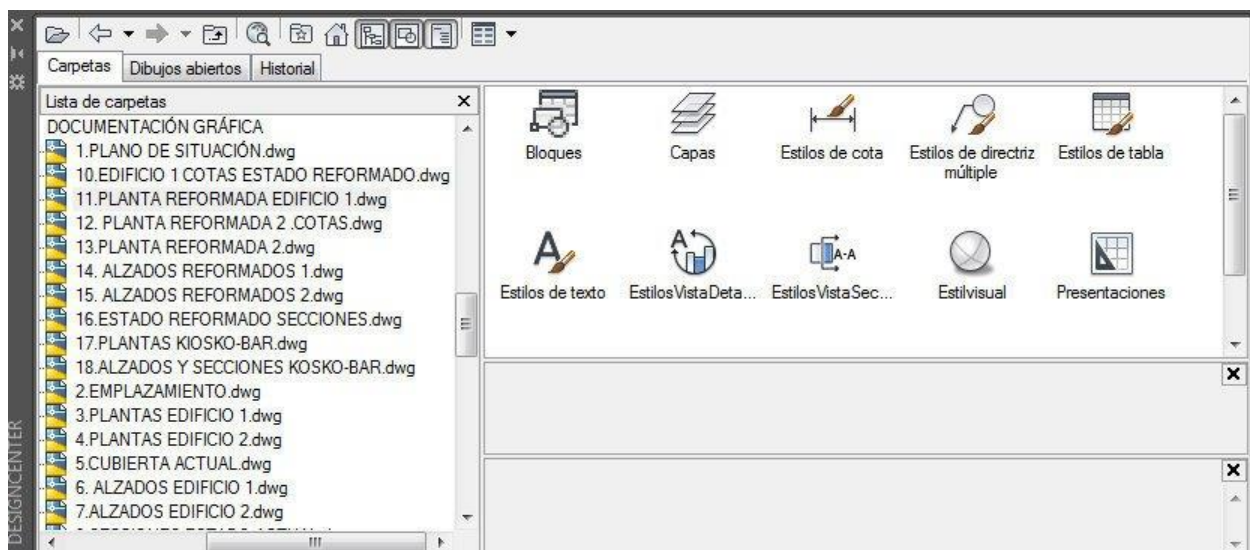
Carpetas | Dibujos abiertos | Historial

Lista de carpetas ×

DOCUMENTACIÓN GRÁFICA
1.PLANO DE SITUACIÓN.dwg
10.EDIFICIO 1 COTAS ESTADO REFORMADO.dwg
11.PLANTA REFORMADA EDIFICIO 1.dwg
12. PLANTA REFORMADA 2 .COTAS.dwg
13.PLANTA REFORMADA 2.dwg
14. ALZADOS REFORMADOS 1.dwg
15. ALZADOS REFORMADOS 2.dwg
16.ESTADO REFORMADO SECCIONES.dwg
17.PLANTAS KIOSKO-BAR.dwg
18.ALZADOS Y SECCIONES KOSKO-BAR.dwg
2.EMPLAZAMIENTO.dwg
3.PLANTAS EDIFICIO 1.dwg
4.PLANTAS EDIFICIO 2.dwg
5.CUBIERTA ACTUAL.dwg
6. ALZADOS EDIFICIO 1.dwg
7.ALZADOS EDIFICIO 2.dwg
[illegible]

Bloques
Capas
Estilos de cota
Estilos de directriz múltiple
Estilos de tabla
Estilos de texto
EstilosVistaDeta...
EstilosVistaSec...
Estilvisual
Presentaciones

A-A

DESIGNCENTER